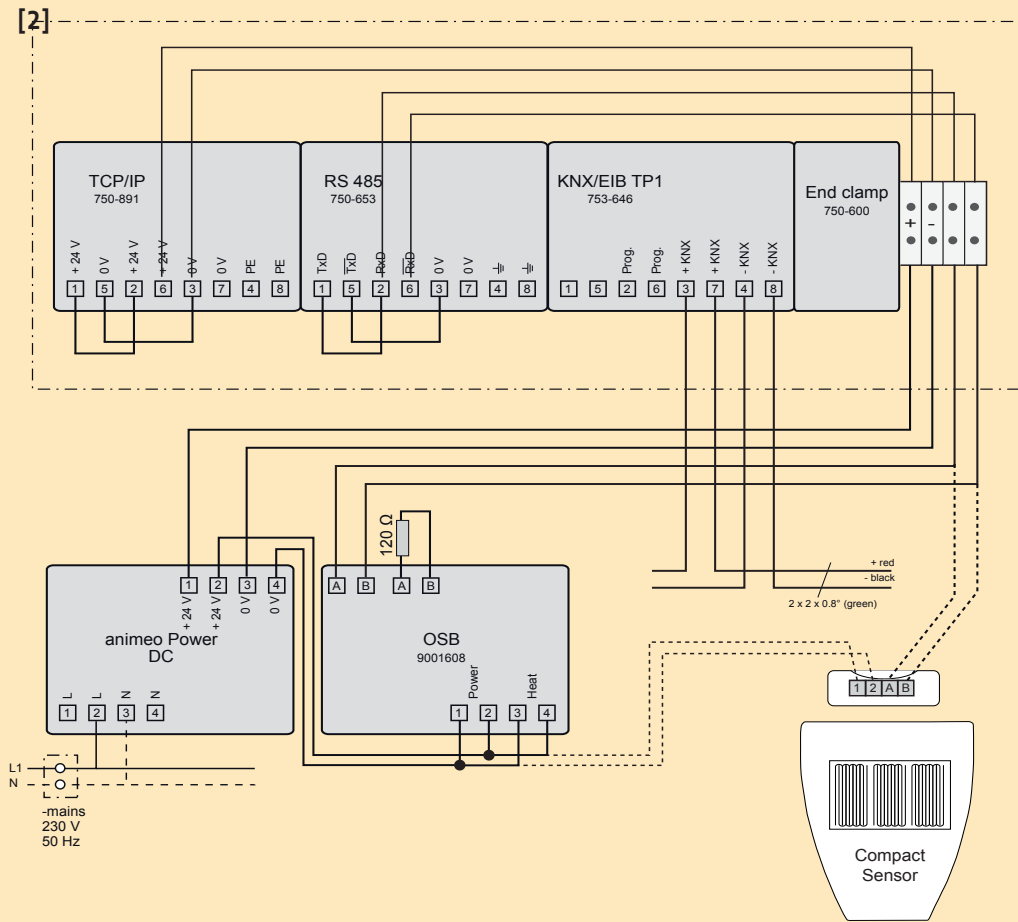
[2]

TCP/IP
750-891

+ 24 V 0 V + 24 V + 24 V 0 V 0 V PE PE
1 5 2 6 3 7 4 8

RS 485
750-653

TxD $\overline{TxD}$ RxD $\overline{RxD}$ 0 V 0 V ⏚ ⏚
1 5 2 6 3 7 4 8

KNX/EIB TP1
753-646

Prog. Prog. + KNX + KNX - KNX - KNX
1 5 2 6 3 7 4 8

End clamp
750-600

+ -

120 Ω

1 2 3 4
+ 24 V + 24 V 0 V 0 V
animeo Power
DC

L L N N
1 2 3 4

A B A B
OSB
9001608

Power Heat
1 2 3 4

+ red
- black
2 x 2 x 0.8" (green)

1 2 A B

Compact
Sensor

L1
N
-mains
230 V
50 Hz